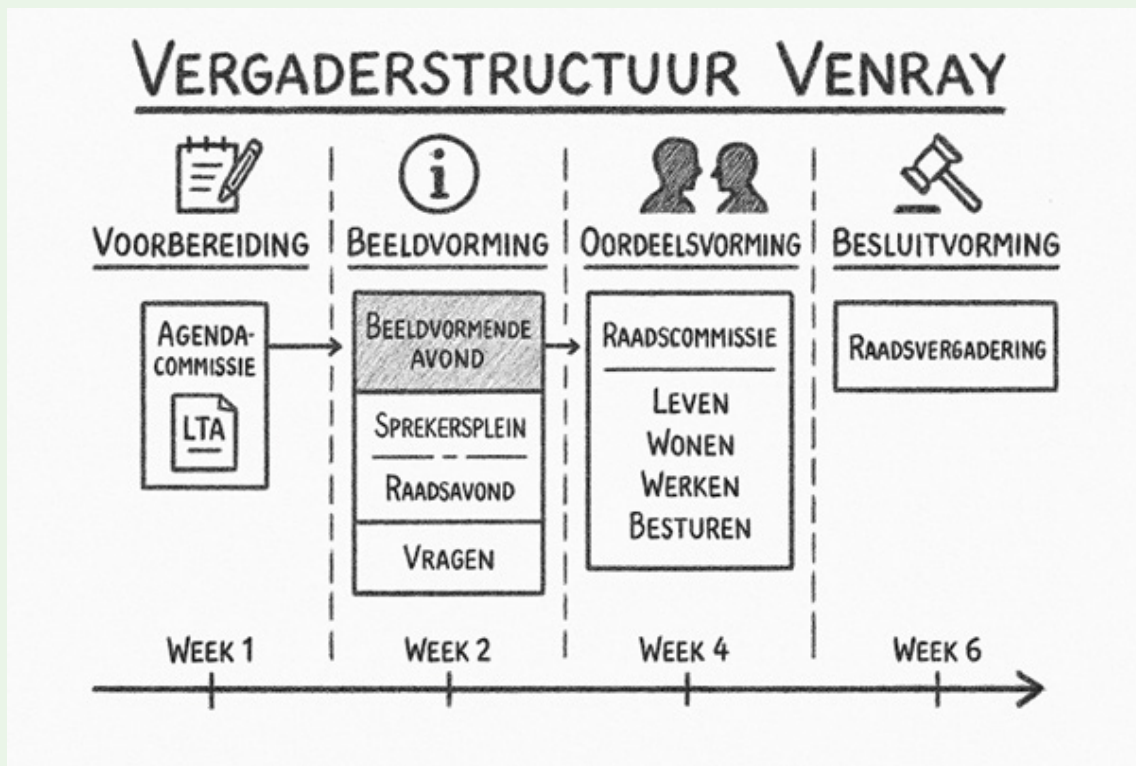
VERGADERSTRUCTUUR VENRAY

VOORBEREIDING

AGENDA-COMMISSIE

LTA

BEELDVORMING

BEELDVORMENDE AVOND

SPREKERSPLEIN

RAADSAVOND

VRAGEN

OORDEELSVORMING

RAADSCOMMISSIE

LEVEN
WONEN
WERKEN
BESTUREN

BESLUITVORMING

RAADSVERGADERING

WEEK 1

WEEK 2

WEEK 4

WEEK 6